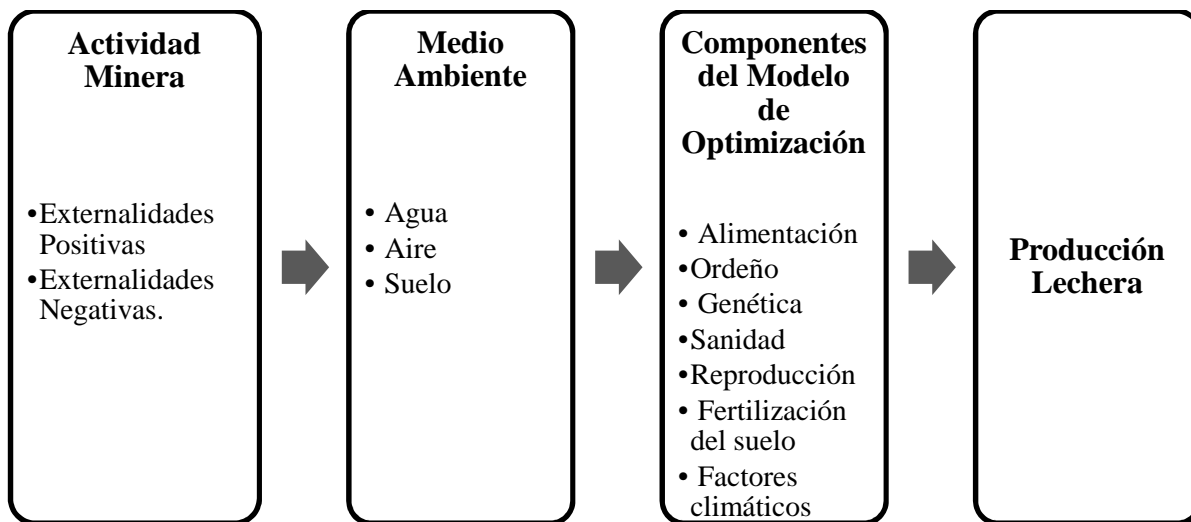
Actividad Minera

•Externalidades Positivas
•Externalidades Negativas.

Medio Ambiente

• Agua
• Aire
• Suelo

Componentes del Modelo de Optimización

• Alimentación
•Ordeño
• Genética
•Sanidad
•Reproducción
• Fertilización del suelo
• Factores climáticos

Producción Lechera